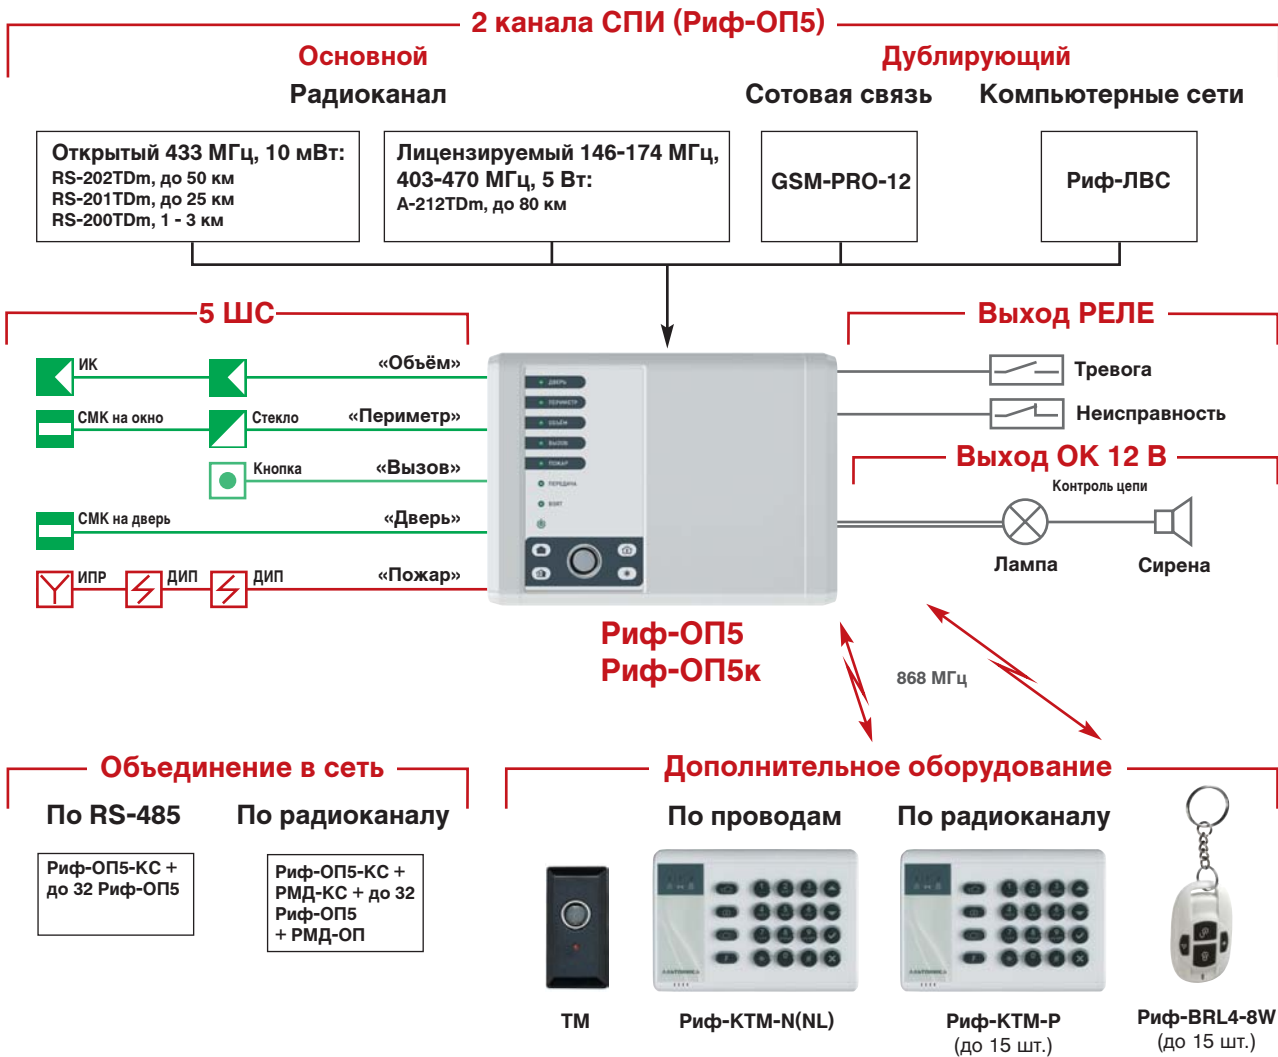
2 канала СПИ (Риф-ОП5)

Основной

Радиоканал

Дублирующий

Сотовая связь

Компьютерные сети

Открытый 433 МГц, 10 мВт:
RS-202TDm, до 50 км
RS-201TDm, до 25 км
RS-200TDm, 1 - 3 км

Лицензируемый 146-174 МГц, 403-470 МГц, 5 Вт:
А-212TDm, до 80 км

GSM-PRO-12

Риф-ЛВС

5 ШС

ИК

«Объём»

СМК на окно

Стекло

«Периметр»

Кнопка

«Вызов»

СМК на дверь

«Дверь»

ИПР

ДИП

ДИП

«Пожар»

Выход РЕЛЕ

Тревога

Неисправность

Выход ОК 12 В

Контроль цепи

Лампа

Сирена

Риф-ОП5
Риф-ОП5к

868 МГц

Объединение в сеть

По RS-485

По радиоканалу

Риф-ОП5-КС + до 32 Риф-ОП5

Риф-ОП5-КС + РМД-КС + до 32 Риф-ОП5 + РМД-ОП

Дополнительное оборудование

По проводам

По радиоканалу

ТМ

Риф-КТМ-N(NL)

Риф-КТМ-Р
(до 15 шт.)

Риф-BRL4-8W
(до 15 шт.)